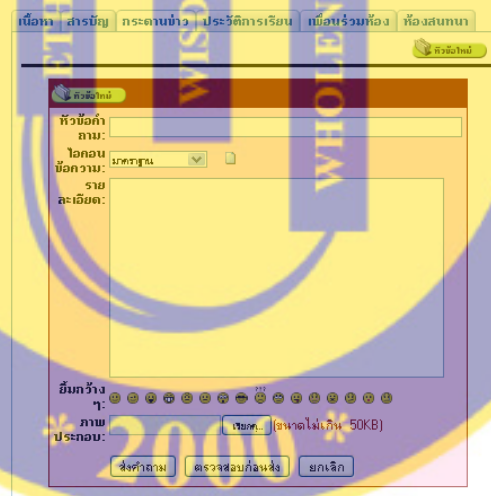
เนื้อหา | สารบัญ | กระดานข่าว | ประวัติการเรียน | เพื่อนร่วมห้อง | ห้องสนทนา

หัวข้อใหม่

หัวข้อใหม่

หัวข้อคำถาม:

ไอคอนข้อความ: มาตรฐาน

รายละเอียด:

ยิ้มกว้าง ๆ:

ภาพประกอบ: เรียกดู... (ขนาดไม่เกิน 50KB)

ส่งคำถาม | ตรวจสอบก่อนส่ง | ยกเลิก

WHOLESALE WISCONSIN 2000